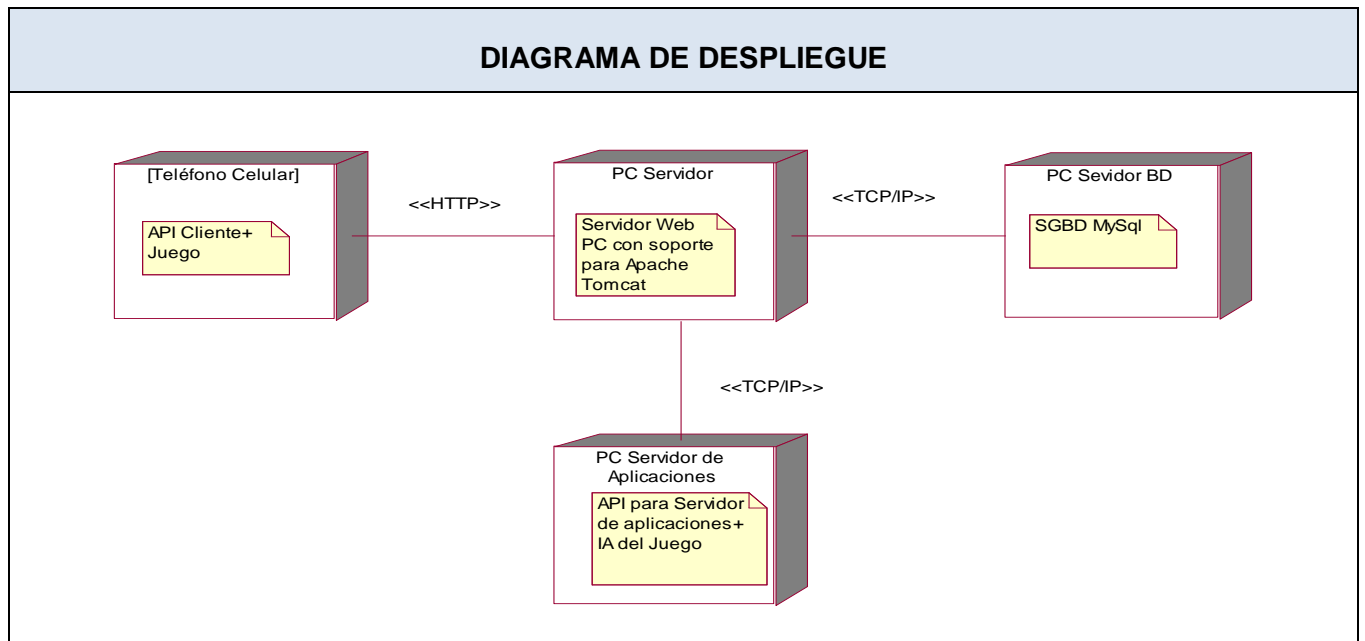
DIAGRAMA DE DESPLIEGUE

[Teléfono Celular]

API Cliente+ Juego

<<HTTP>>

PC Servidor

Servidor Web PC con soporte para Apache Tomcat

<<TCP/IP>>

PC Sevidor BD

SGBD MySql

<<TCP/IP>>

PC Servidor de Aplicaciones

API para Servidor de aplicaciones+ IA del Juego